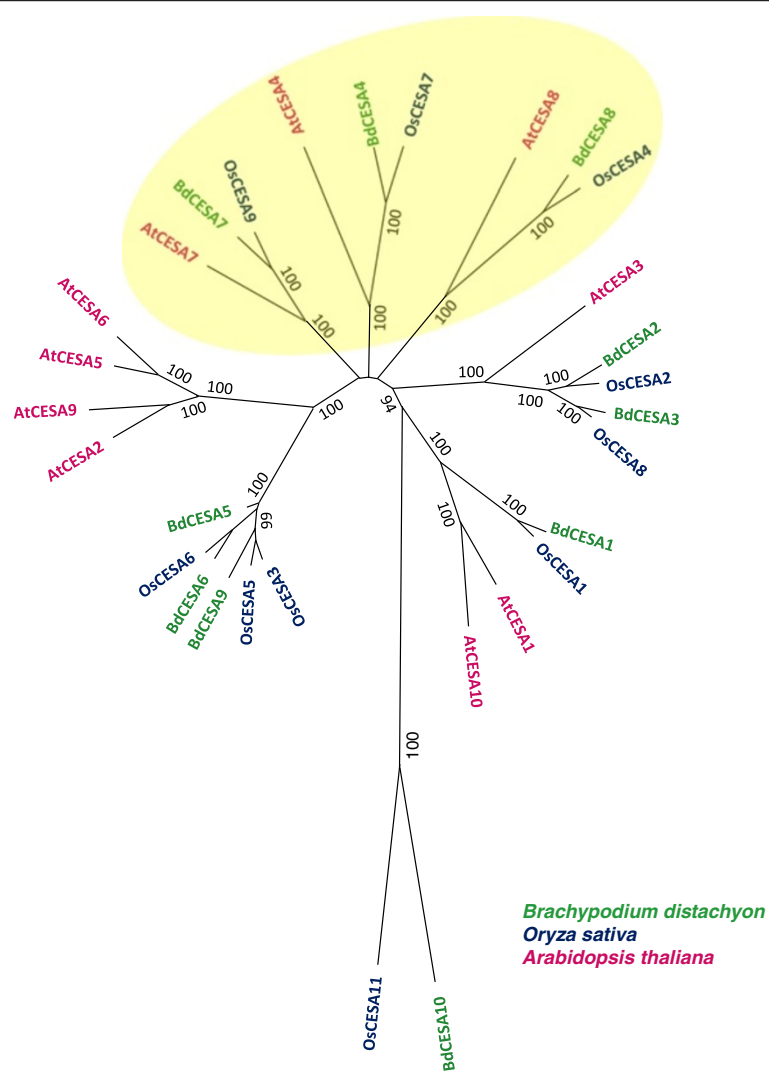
AtCESA4
BdCESA4
OsCESA7
AtCESA8
BdCESA8
OsCESA4
OsCESA9
BdCESA7
AtCESA7
100
100
100
100
100
AtCESA6
AtCESA5
AtCESA9
AtCESA2
100
100
100
100
AtCESA3
BdCESA2
OsCESA2
BdCESA3
OsCESA8
100
100
100
100
94
100
100
100
BdCESA1
OsCESA1
AtCESA1
AtCESA10
100
BdCESA5
99
OsCESA6
BdCESA6
BdCESA9
OsCESA5
OsCESA3
100
OsCESA11
BdCESA10

Brachypodium distachyon
Oryza sativa
Arabidopsis thaliana